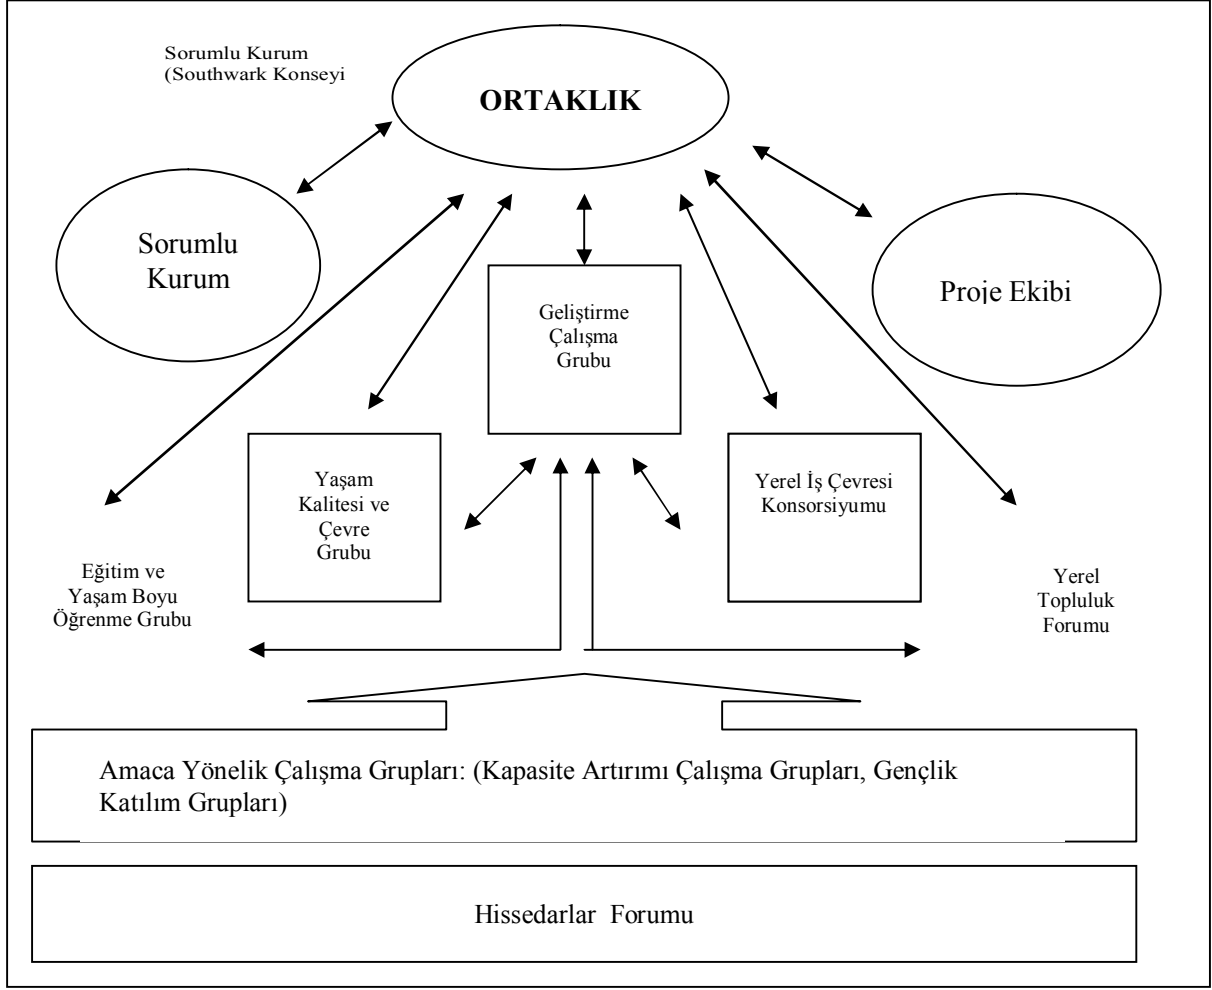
Sorumlu Kurum
(Southwark Konseyi

ORTAKLIK

Sorumlu Kurum

Proje Ekibi

Geliştirme Çalışma Grubu

Yaşam Kalitesi ve Çevre Grubu

Yerel İş Çevresi Konsorsiyumu

Eğitim ve Yaşam Boyu Öğrenme Grubu

Yerel Topluluk Forumu

Amaca Yönelik Çalışma Grupları: (Kapasite Artırımı Çalışma Grupları, Gençlik Katılım Grupları)

Hissedarlar Forumu